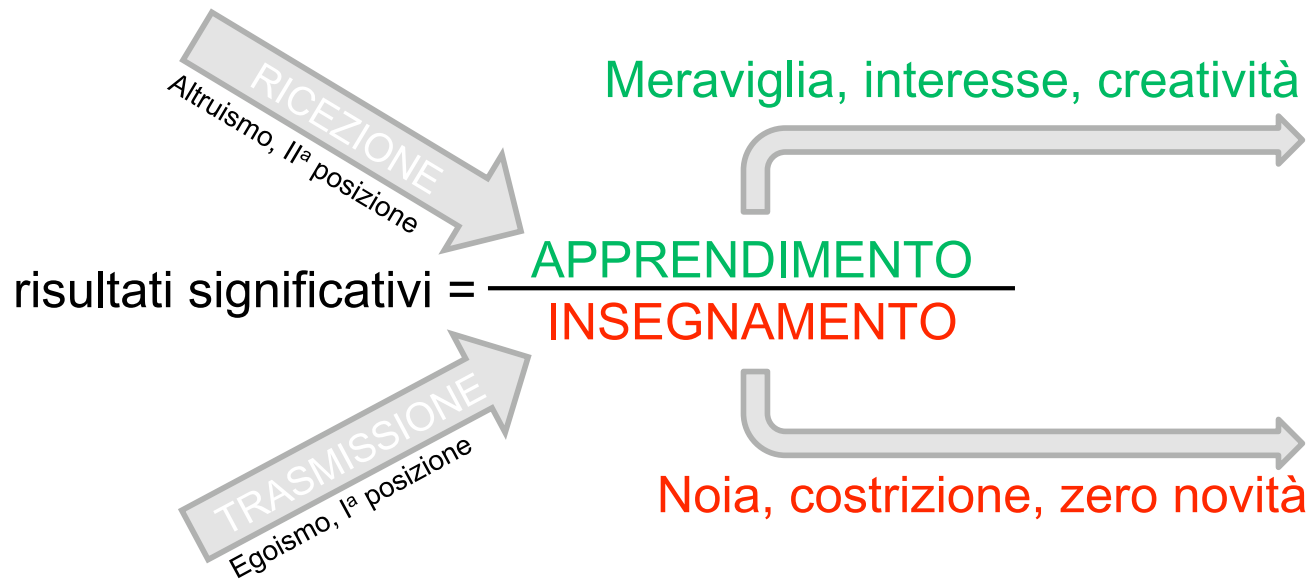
RICEZIONE

Altruismo, II$^a$ posizione

Meraviglia, interesse, creatività

risultati significativi = $\frac{\text{APPRENDIMENTO}}{\text{INSEGNAMENTO}}$

TRASMISSIONE

Egoismo, I$^a$ posizione

Noia, costrizione, zero novità